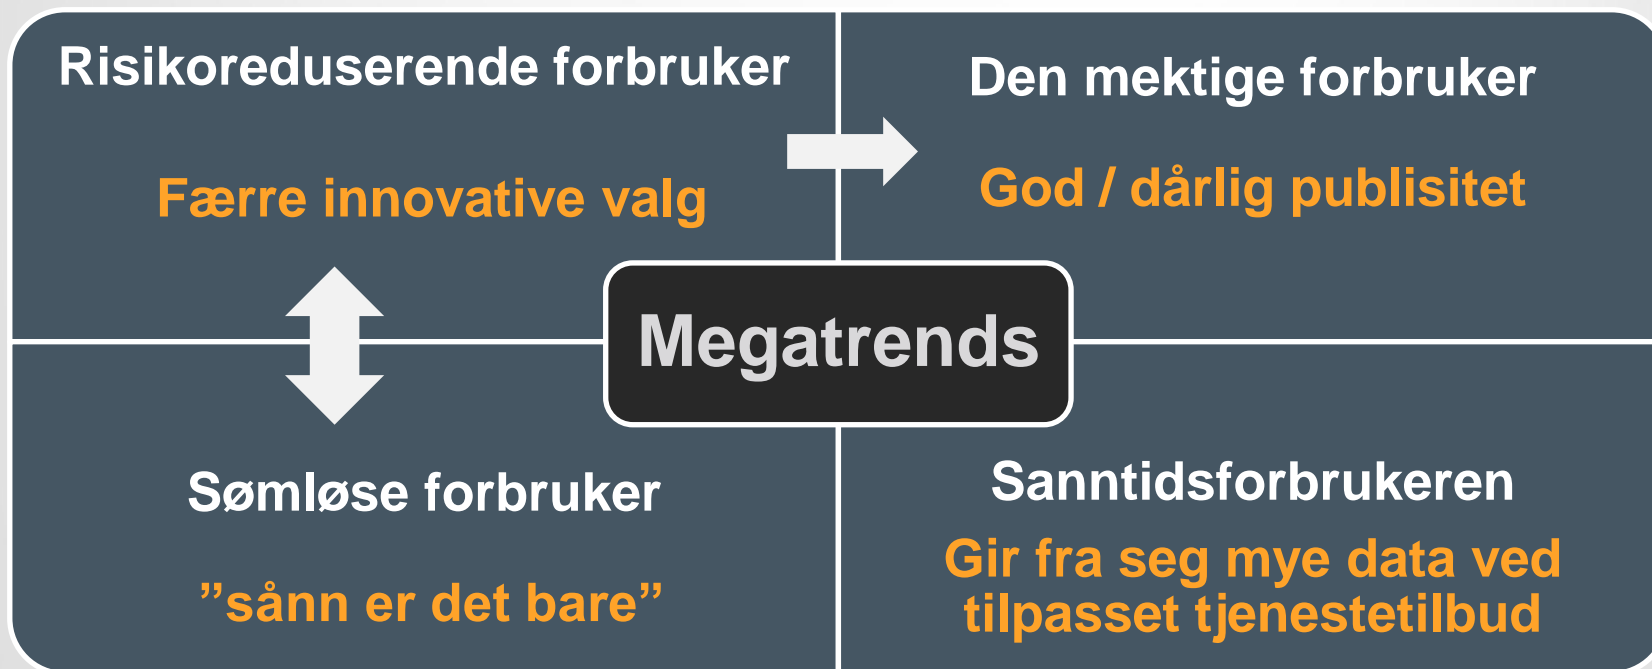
Risikoreduserende forbruker

Færre innovative valg

Den mektige forbruker

God / dårlig publisitet

Megatrends

Sømløse forbruker

”sånn er det bare”

Sanntidsforbrukeren

Gir fra seg mye data ved tilpasset tjenestetilbud